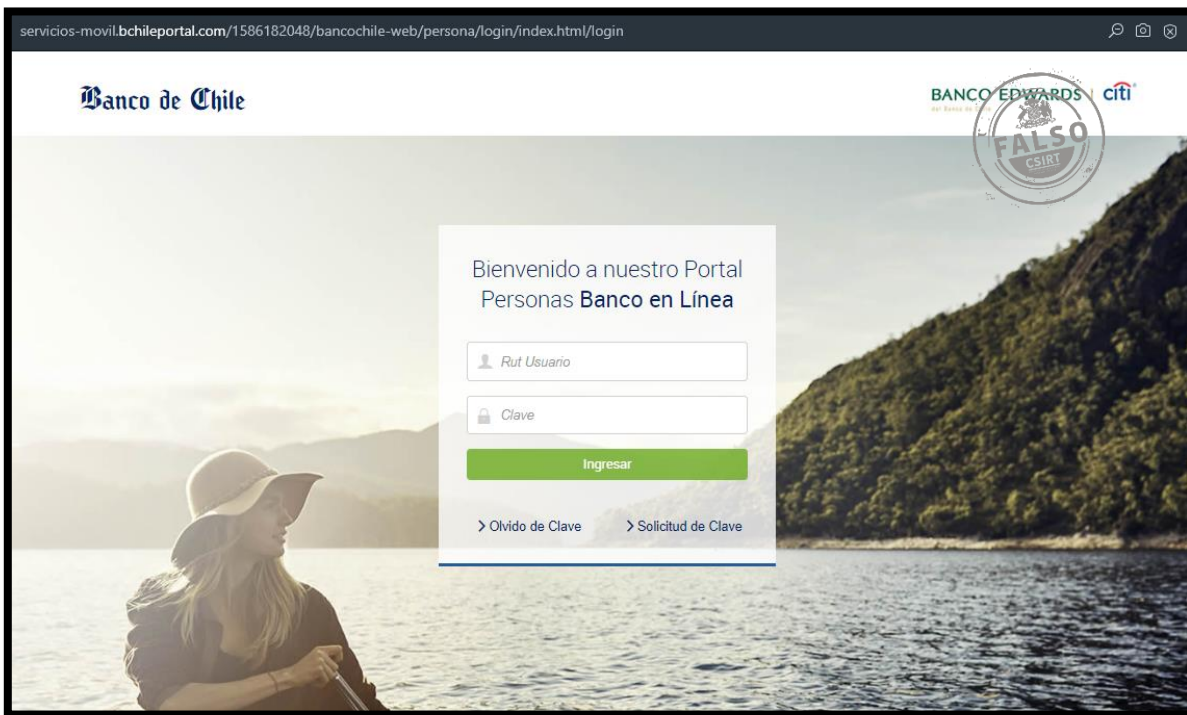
servicios-movil.bchileportal.com/1586182048/bancochile-web/persona/login/index.html/login

Banco de Chile

BANCO EDWARDS | citi

FALSO
CSIRT

Bienvenido a nuestro Portal Personas Banco en Línea

Rut Usuario

Clave

Ingresar

> Olvido de Clave

> Solicitud de Clave